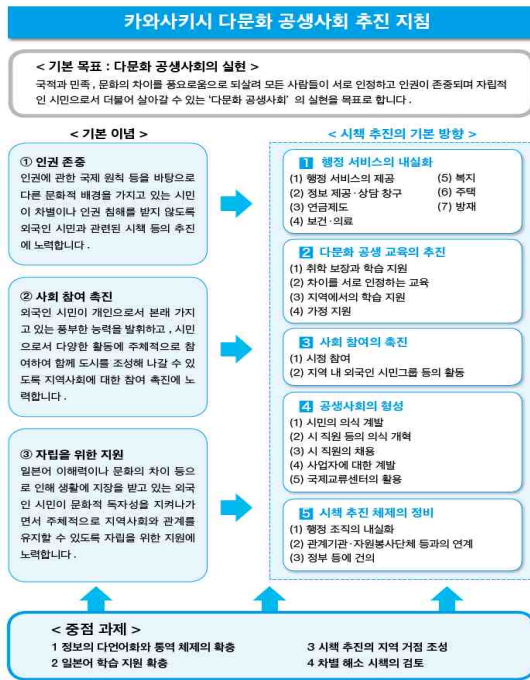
카와사키시 다문화 공생사회 추진 지침

< 기본 목표 : 다문화 공생사회의 실현 >

국적과 민족, 문화의 차이를 풍요로움으로 되살려 모든 사람들이 서로 인정하고 인권이 존중되며 자립적인 시민으로서 더불어 살아갈 수 있는 '다문화 공생사회' 의 실현을 목표로 합니다.

< 기본 이념 >

① 인권 존중

인권에 관한 국제 원칙 등을 바탕으로 다른 문화적 배경을 가지고 있는 시민이 차별이나 인권 침해를 받지 않도록 외국인 시민과 관련된 시책 등의 추진에 노력합니다.

② 사회 참여 촉진

외국인 시민이 개인으로서 본래 가지고 있는 풍부한 능력을 발휘하고, 시민으로서 다양한 활동에 주체적으로 참여하여 함께 도시를 조성해 나갈 수 있도록 지역사회에 대한 참여 촉진에 노력합니다.

③ 자립을 위한 지원

일본어 이해력이나 문화의 차이 등으로 인해 생활에 지장을 받고 있는 외국인 시민이 문화적 독자성을 지켜나가면서 주체적으로 지역사회와 관계를 유지할 수 있도록 자립을 위한 지원에 노력합니다.

< 시책 추진의 기본 방향 >

1 행정 서비스의 내실화
(1) 행정 서비스의 제공
(2) 정보 제공·상담 창구
(3) 연금제도
(4) 보건·의료
(5) 복지
(6) 주택
(7) 방재

2 다문화 공생 교육의 추진
(1) 취학 보장과 학습 지원
(2) 차이를 서로 인정하는 교육
(3) 지역에서의 학습 지원
(4) 가정 지원

3 사회 참여의 촉진
(1) 시정 참여
(2) 지역 내 외국인 시민그룹 등의 활동

4 공생사회의 형성
(1) 시민의 의식 계발
(2) 시 직원 등의 의식 개혁
(3) 시 직원의 채용
(4) 사업자에 대한 계발
(5) 국제교류센터의 활용

5 시책 추진 체제의 정비
(1) 행정 조직의 내실화
(2) 관계기관·자원봉사단체 등과의 연계
(3) 정부 등에 건의

< 중점 과제 >
1 정보의 다언어화와 통역 체제의 확충
2 일본어 학습 지원 확충
3 시책 추진의 지역 거점 조성
4 차별 해소 시책의 검토